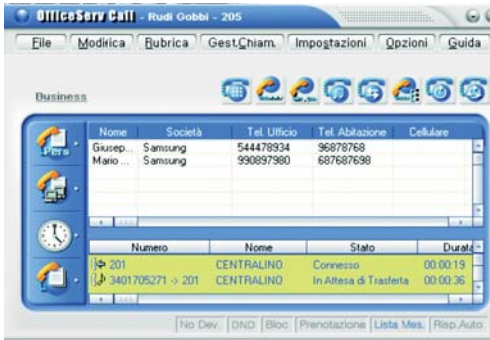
OfficeServ Call - Rudi Gobbi - 205

File | Modifica | Rubrica | Gest.Chiam. | Impostazioni | Opzioni | Guida

Business

Pers

| Nome | Società | Tel. Ufficio | Tel. Abitazione | Cellulare |
|---|---|---|---|---|
| Giusep... | Samsung | 544478934 | 96878768 | |
| Mario ... | Samsung | 990897980 | 687687698 | |

| Numero | Nome | Stato | Durat |
|---|---|---|---|
| 201 | CENTRALINO | Connesso | 00:00:19 |
| 3401705271 -> 201 | CENTRALINO | In Attesa di Trasferta | 00:00:36 |

No Dev. | DND | Bloc | Prenotazione | Lista Mes. | Risp.Auto